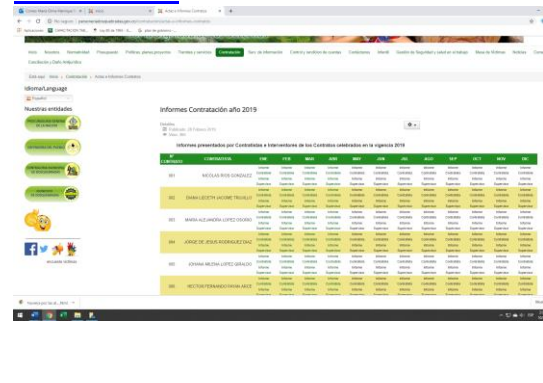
Informes Contratación año 2019

Informes presentados por Contratistas e Interventores de los Contratos celebrados en la vigencia 2019

| N° CONTRATO | CONTRATISTA | ENE | FEB | MAR | ABR | MAY | JUN | JUL | AGO | SEP | OCT | NOV | DIC |
|---|---|---|---|---|---|---|---|---|---|---|---|---|---|
| 001 | NICOLAS RIOS GONZALEZ | Informe Contratista Informe Supervisor | Informe Contratista Informe Supervisor | Informe Contratista Informe Supervisor | Informe Contratista Informe Supervisor | Informe Contratista Informe Supervisor | Informe Contratista Informe Supervisor | Informe Contratista Informe Supervisor | Informe Contratista Informe Supervisor | Informe Contratista Informe Supervisor | Informe Contratista Informe Supervisor | Informe Contratista Informe Supervisor | Informe Contratista Informe Supervisor |
| 002 | DIANA LIZETH JAIDINE TRUJILLO | Informe Contratista Informe Supervisor | Informe Contratista Informe Supervisor | Informe Contratista Informe Supervisor | Informe Contratista Informe Supervisor | Informe Contratista Informe Supervisor | Informe Contratista Informe Supervisor | Informe Contratista Informe Supervisor | Informe Contratista Informe Supervisor | Informe Contratista Informe Supervisor | Informe Contratista Informe Supervisor | Informe Contratista Informe Supervisor | Informe Contratista Informe Supervisor |
| 003 | MARIA ALEJANDRA LOPEZ OSORIO | Informe Contratista Informe Supervisor | Informe Contratista Informe Supervisor | Informe Contratista Informe Supervisor | Informe Contratista Informe Supervisor | Informe Contratista Informe Supervisor | Informe Contratista Informe Supervisor | Informe Contratista Informe Supervisor | Informe Contratista Informe Supervisor | Informe Contratista Informe Supervisor | Informe Contratista Informe Supervisor | Informe Contratista Informe Supervisor | Informe Contratista Informe Supervisor |
| 004 | JORGE DE JESUS RODRIGUEZ DIAZ | Informe Contratista Informe Supervisor | Informe Contratista Informe Supervisor | Informe Contratista Informe Supervisor | Informe Contratista Informe Supervisor | Informe Contratista Informe Supervisor | Informe Contratista Informe Supervisor | Informe Contratista Informe Supervisor | Informe Contratista Informe Supervisor | Informe Contratista Informe Supervisor | Informe Contratista Informe Supervisor | Informe Contratista Informe Supervisor | Informe Contratista Informe Supervisor |
| 005 | JOHANA MILENA LOPEZ GIRALDO | Informe Contratista Informe Supervisor | Informe Contratista Informe Supervisor | Informe Contratista Informe Supervisor | Informe Contratista Informe Supervisor | Informe Contratista Informe Supervisor | Informe Contratista Informe Supervisor | Informe Contratista Informe Supervisor | Informe Contratista Informe Supervisor | Informe Contratista Informe Supervisor | Informe Contratista Informe Supervisor | Informe Contratista Informe Supervisor | Informe Contratista Informe Supervisor |
| 006 | HECTOR FERNANDO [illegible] | Informe Contratista Informe Supervisor | Informe Contratista Informe Supervisor | Informe Contratista Informe Supervisor | Informe Contratista Informe Supervisor | Informe Contratista Informe Supervisor | Informe Contratista Informe Supervisor | Informe Contratista Informe Supervisor | Informe Contratista Informe Supervisor | Informe Contratista Informe Supervisor | Informe Contratista Informe Supervisor | Informe Contratista Informe Supervisor | Informe Contratista Informe Supervisor |

Idioma/Language
Nuestras entidades
Inicio | Nosotros | Normatividad | Presupuesto | Políticas, planes, programas | Trámites y servicios | Contratación | Otros | Control y rendición de cuentas | Convocatorias | Atención | Gestión de Seguridad y salud en el trabajo | Mesa de Víctimas | Noticias
Consultación y Diseño Antipáfico
Está aquí: Inicio / Contratación / Informes Contratos